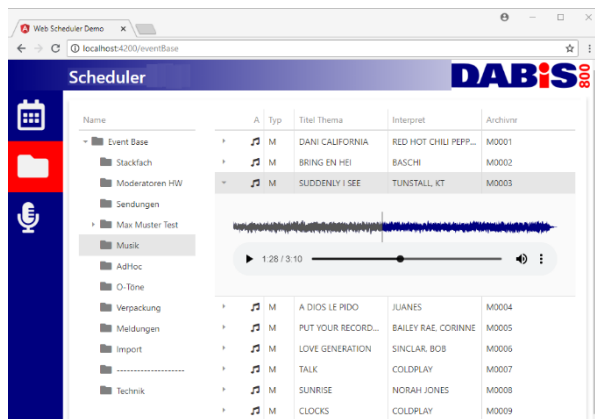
Web Scheduler Demo

localhost:4200/eventBase

Scheduler

DABiS 800

Name

Event Base
Stackfach
Moderatoren HW
Sendungen
Max Muster Test
Musik
AdHoc
O-Töne
Verpackung
Meldungen
Import
--------------------
Technik

| A | Typ | Titel Thema | Interpret | Archivnr |
|---|---|---|---|---|
| ♫ | M | DANI CALIFORNIA | RED HOT CHILI PEPP... | M0001 |
| ♫ | M | BRING EN HEI | BASCHI | M0002 |
| ♫ | M | SUDDENLY I SEE | TUNSTALL, KT | M0003 |

1:28 / 3:10

| A | Typ | Titel Thema | Interpret | Archivnr |
|---|---|---|---|---|
| ♫ | M | A DIOS LE PIDO | JUANES | M0004 |
| ♫ | M | PUT YOUR RECORD... | BAILEY RAE, CORINNE | M0005 |
| ♫ | M | LOVE GENERATION | SINCLAR, BOB | M0006 |
| ♫ | M | TALK | COLDPLAY | M0007 |
| ♫ | M | SUNRISE | NORAH JONES | M0008 |
| ♫ | M | CLOCKS | COLDPLAY | M0009 |